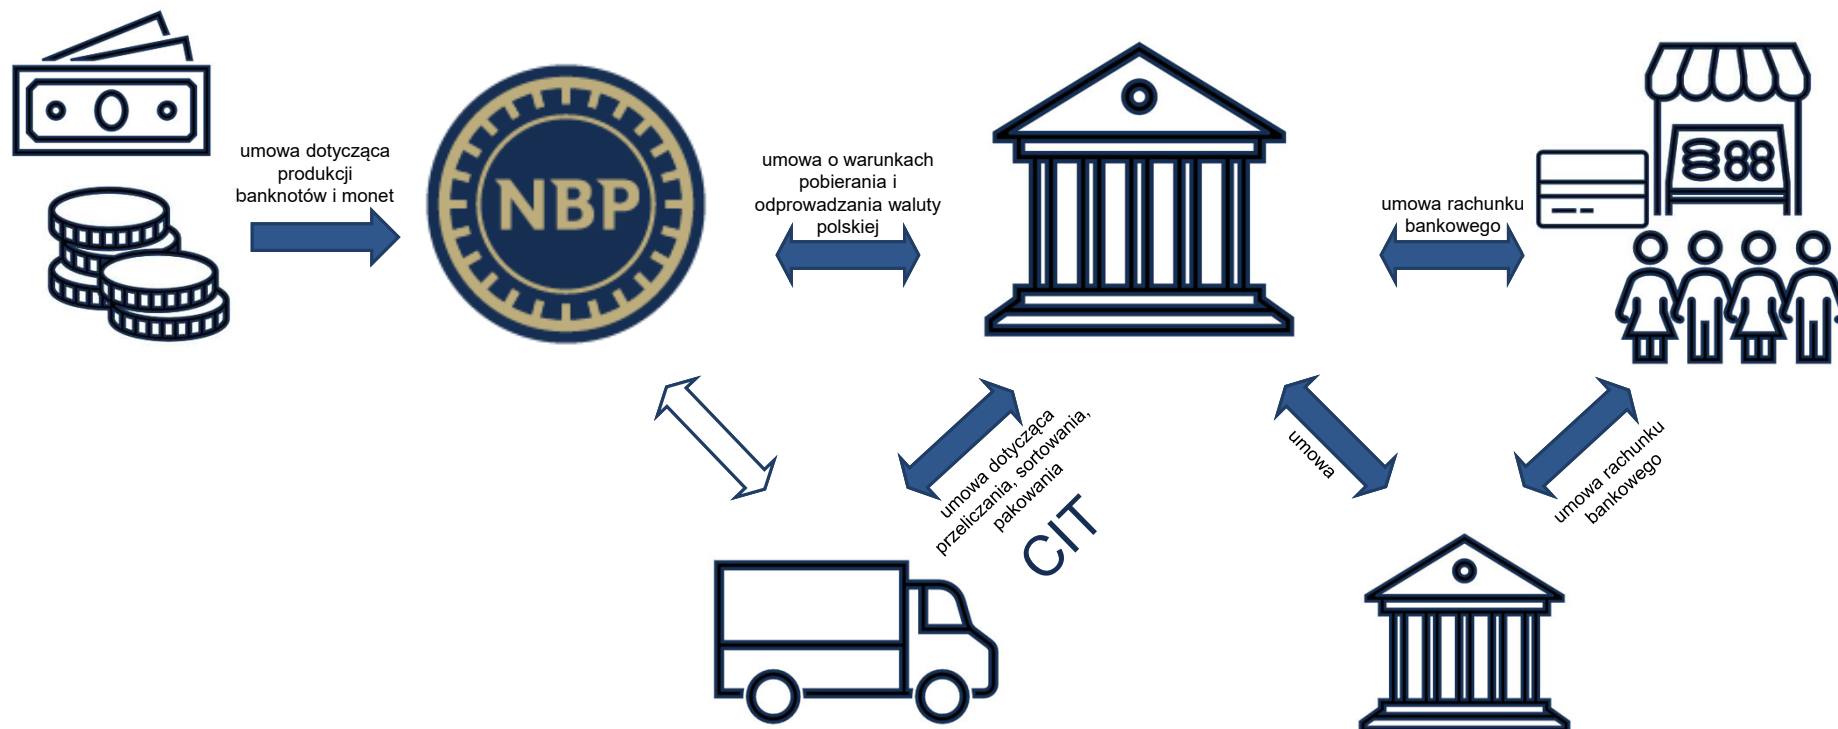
umowa dotycząca produkcji banknotów i monet

NBP

umowa o warunkach pobierania i odprowadzania waluty polskiej

umowa rachunku bankowego

umowa dotycząca przeliczania, sortowania, pakowania

CIT

umowa

umowa rachunku bankowego